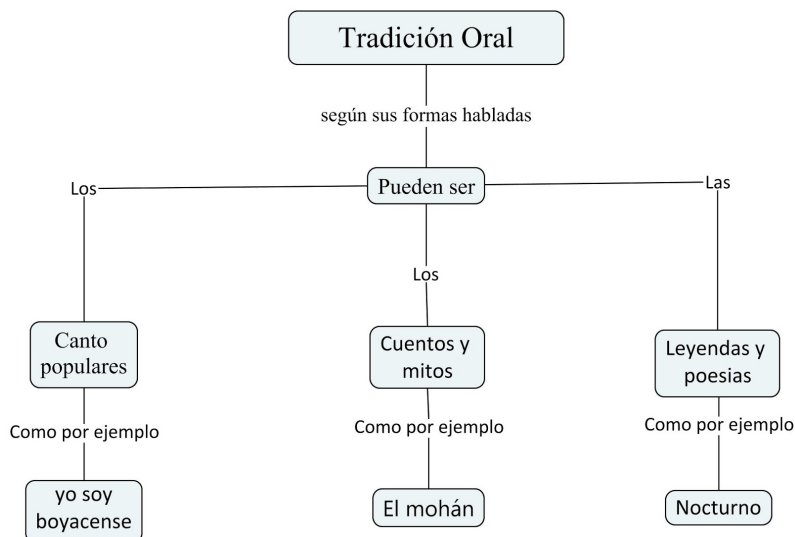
Tradición Oral

según sus formas habladas

Pueden ser

Los

Canto populares

Como por ejemplo

yo soy boyacense

Los

Cuentos y mitos

Como por ejemplo

El mohán

Las

Leyendas y poesias

Como por ejemplo

Nocturno